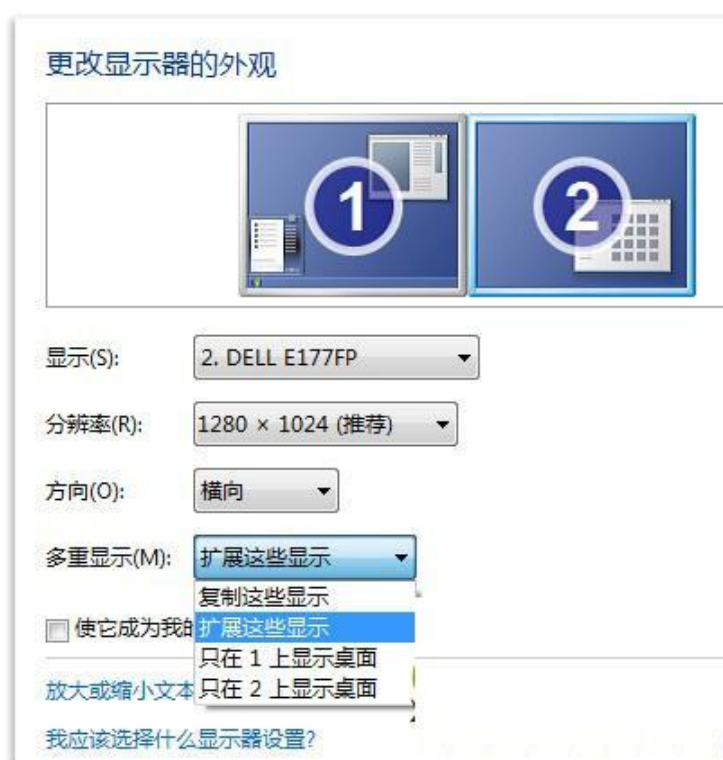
更改显示器的外观

1

2

显示(S): 2. DELL E177FP

分辨率(R): 1280 × 1024 (推荐)

方向(O): 横向

多重显示(M): 扩展这些显示

复制这些显示
扩展这些显示
只在 1 上显示桌面
只在 2 上显示桌面

使它成为我的

放大或缩小文本

我应该选择什么显示器设置?